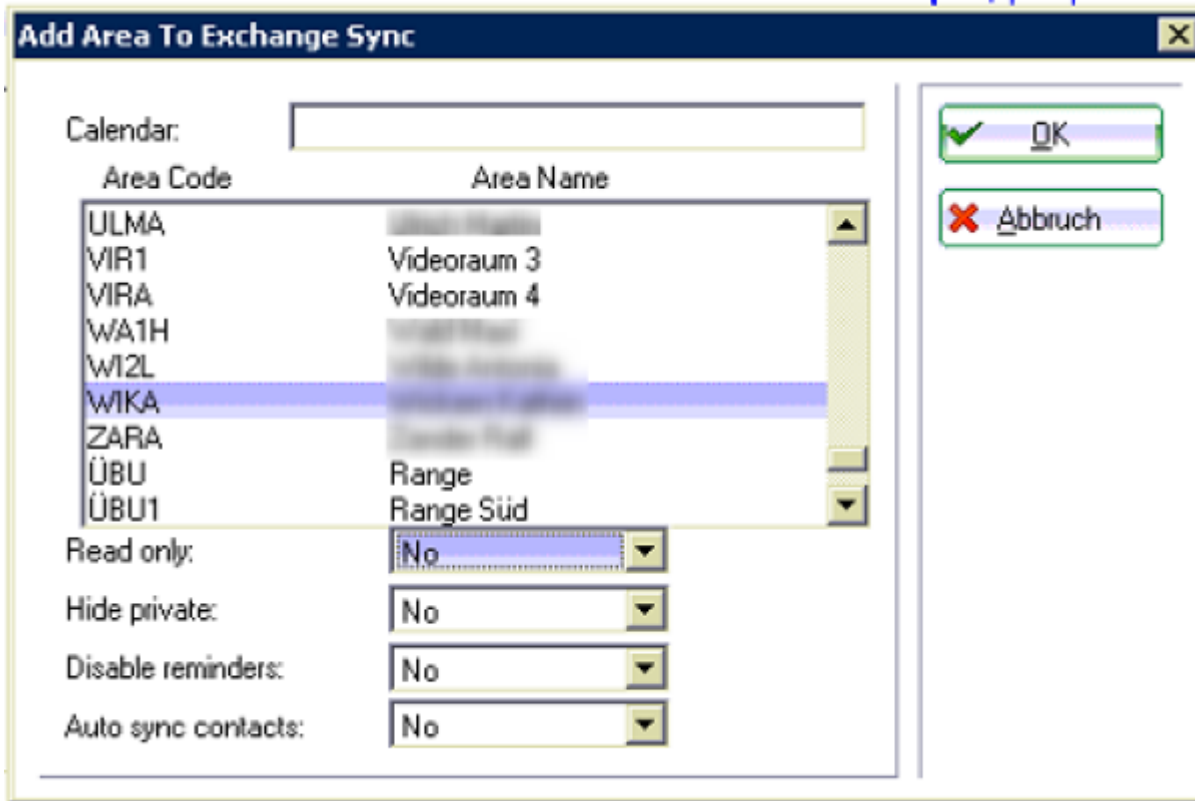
Add Area To Exchange Sync

Calendar:

| Area Code | Area Name |
|---|---|
| ULMA | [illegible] |
| VIR1 | Videoraum 3 |
| VIRA | Videoraum 4 |
| WA1H | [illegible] |
| WI2L | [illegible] |
| WIKA | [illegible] |
| ZARA | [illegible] |
| ÜBU | Range |
| ÜBU1 | Range Süd |

Read only: No

Hide private: No

Disable reminders: No

Auto sync contacts: No

OK

Abbruch